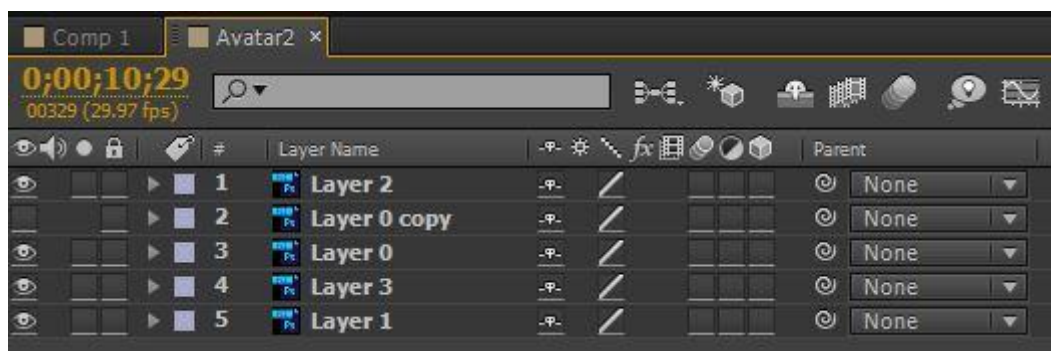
Comp 1 | Avatar2 ×

0;00;10;29
00329 (29.97 fps)

| # | Layer Name | Parent |
|---|---|---|
| 1 | Layer 2 | None |
| 2 | Layer 0 copy | None |
| 3 | Layer 0 | None |
| 4 | Layer 3 | None |
| 5 | Layer 1 | None |